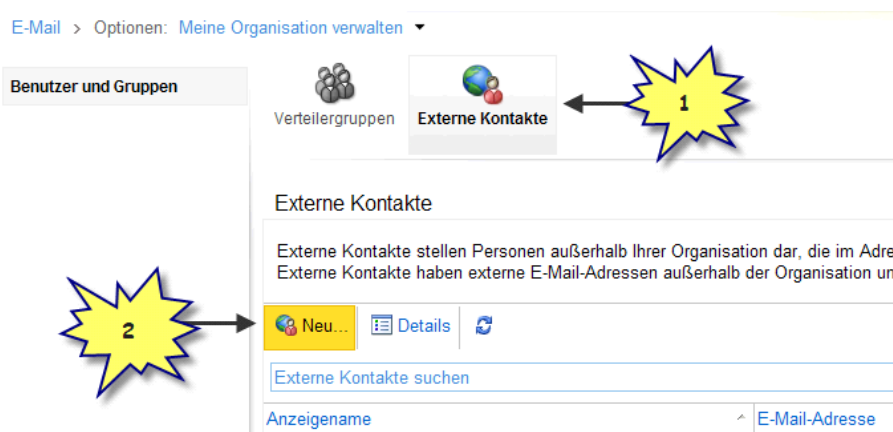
E-Mail > Optionen: Meine Organisation verwalten

Benutzer und Gruppen

Verteilergruppen

Externe Kontakte

1

Externe Kontakte

Externe Kontakte stellen Personen außerhalb Ihrer Organisation dar, die im Adre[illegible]
Externe Kontakte haben externe E-Mail-Adressen außerhalb der Organisation un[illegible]

2

Neu...

Details

Externe Kontakte suchen

| Anzeigename | E-Mail-Adresse |
|---|---|